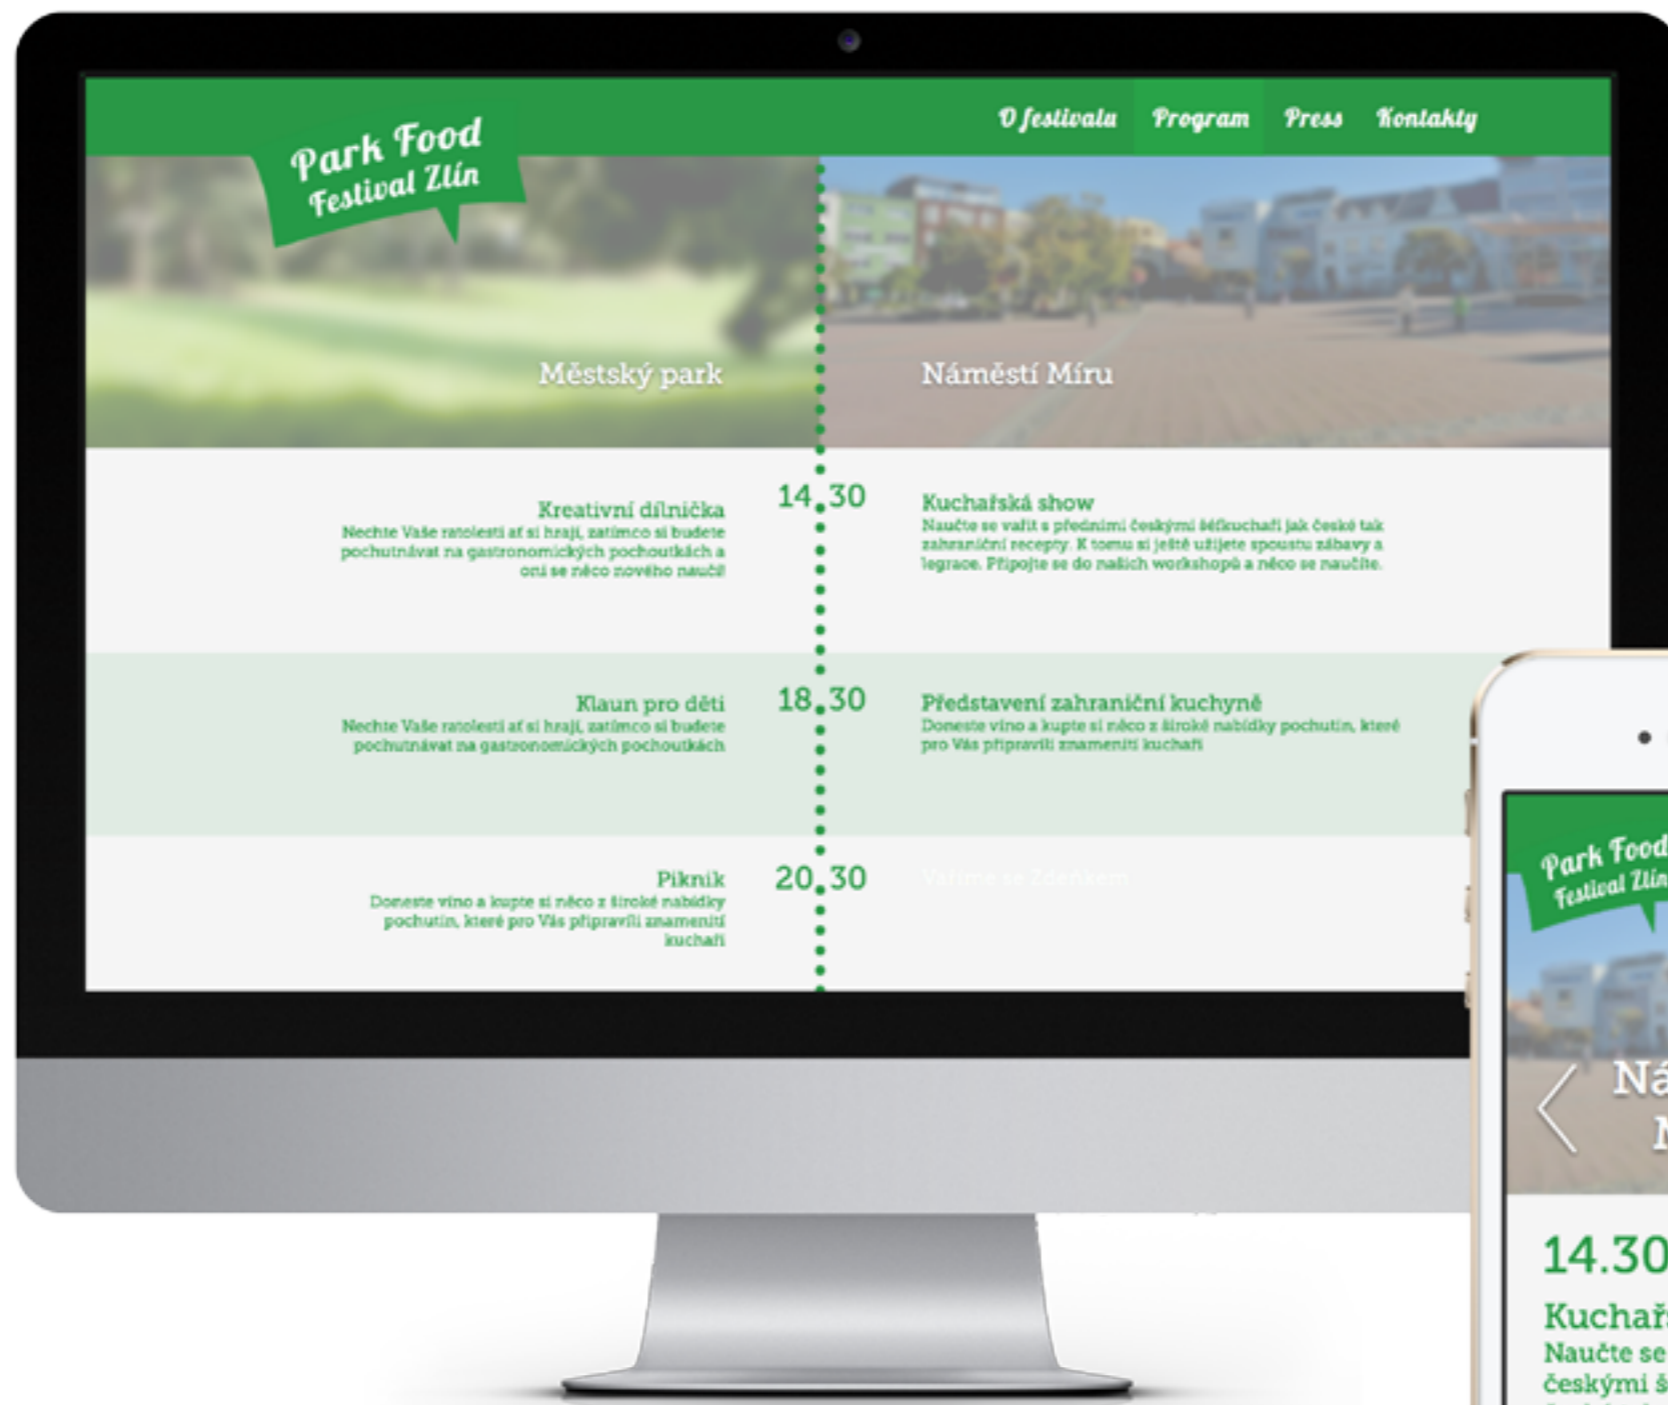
Park Food Festival Zlín

O festivalu Program Press Kontakty

Městský park

Náměstí Míru

Kreativní dílnička
Nechte Vaše ratolesti ať si hrají, zatímco si budete pochutnávat na gastronomických pochoutkách a oni se něco nového naučí!

14.30

Kuchařská show
Naučte se vařit s předními českými šéfkuchaři jak české tak zahraniční recepty. K tomu si ještě užijete spoustu zábavy a legrace. Připojte se do našich workshopů a něco se naučíte.

Klaun pro děti
Nechte Vaše ratolesti ať si hrají, zatímco si budete pochutnávat na gastronomických pochoutkách

18.30

Představení zahraniční kuchyně
Doneste víno a kupte si něco z široké nabídky pochutin, které pro Vás připravili znamenití kuchaři

Piknik
Doneste víno a kupte si něco z široké nabídky pochutin, které pro Vás připravili znamenití kuchaři

20.30

Vaříme se Zdeňkem

Park Food Festival Zlín

Ná
N

14.30

Kuchař
Naučte se
českými š